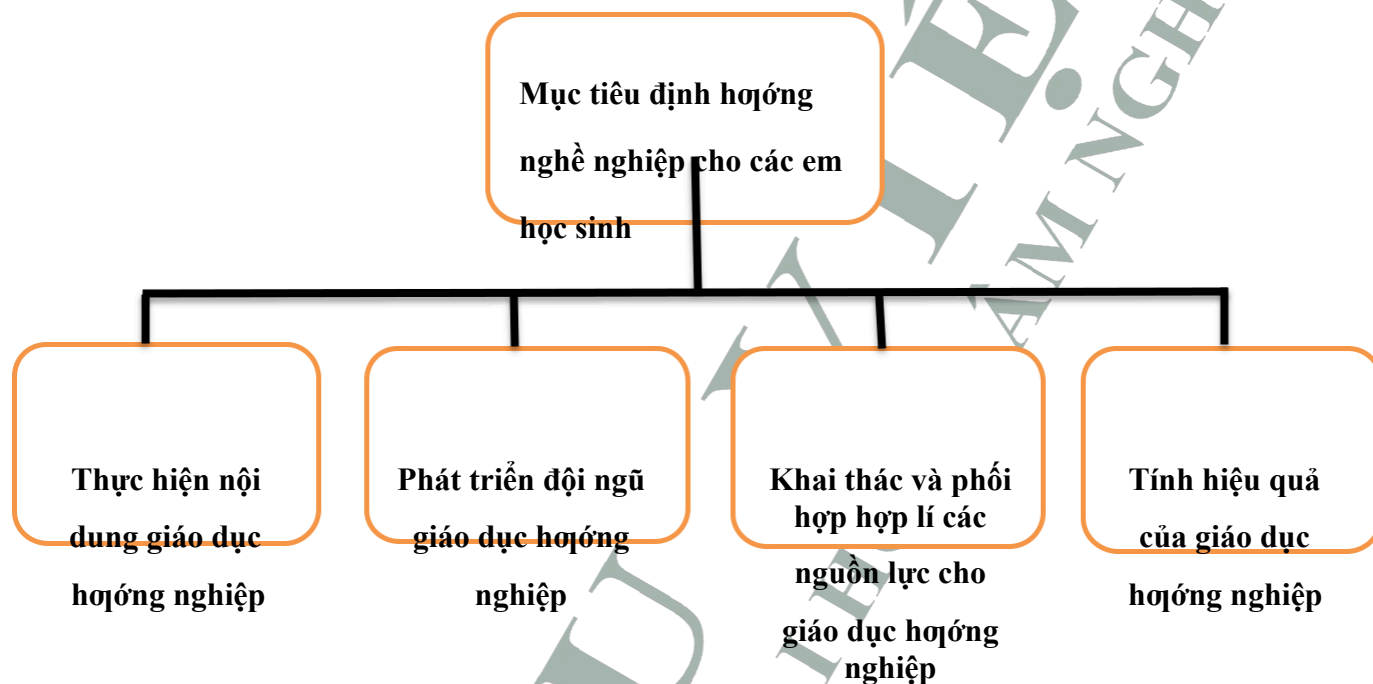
Mục tiêu định hơớng nghề nghiệp cho các em học sinh

Thực hiện nội dung giáo dục hơớng nghiệp

Phát triển đội ngũ giáo dục hơớng nghiệp

Khai thác và phối hợp hợp lí các nguồn lực cho giáo dục hơớng nghiệp

Tính hiệu quả của giáo dục hơớng nghiệp